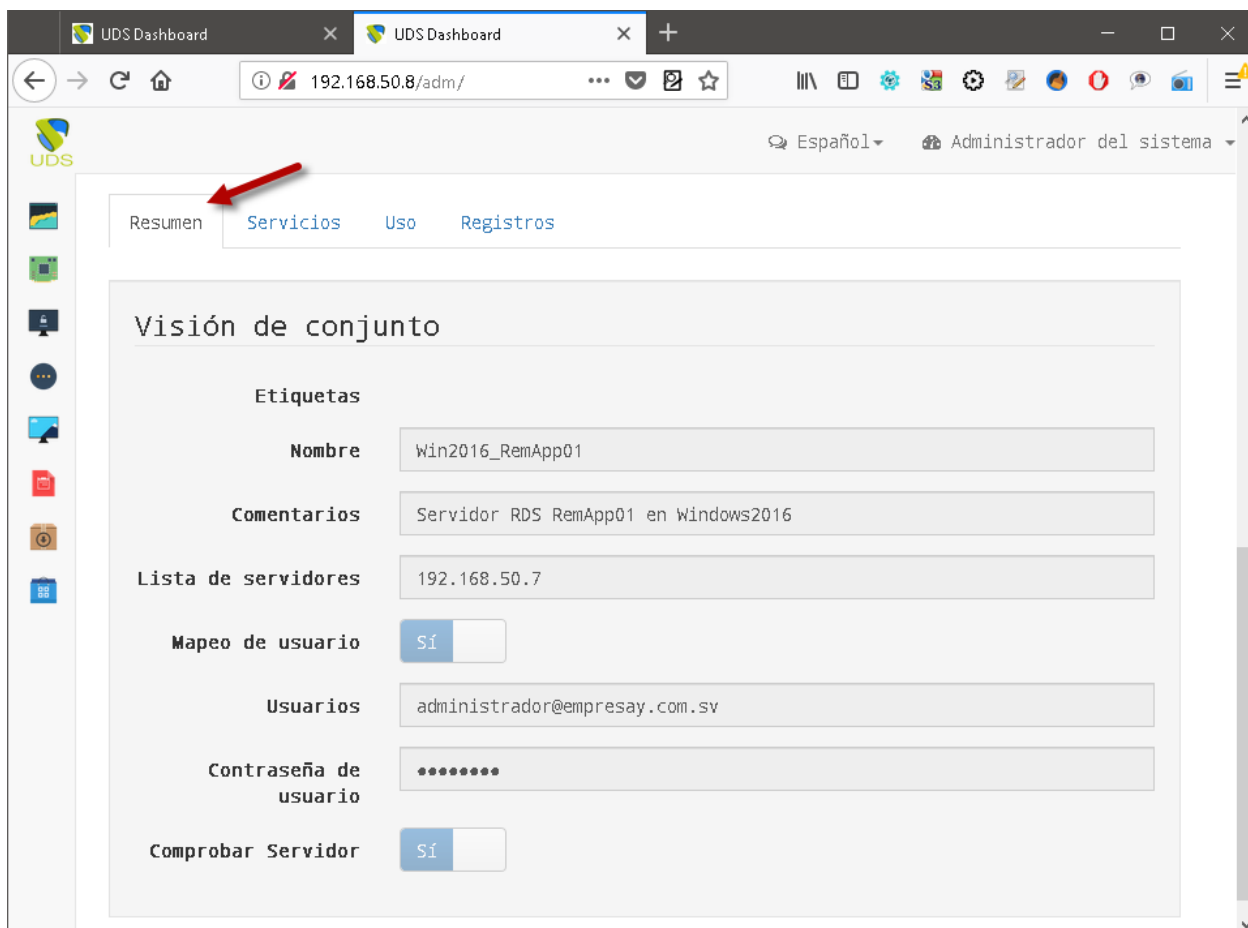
UDS Dashboard
UDS Dashboard
192.168.50.8/adm/
UDS
Español
Administrador del sistema
Resumen
Servicios
Uso
Registros
Visión de conjunto
Etiquetas
Nombre
Win2016_RemApp01
Comentarios
Servidor RDS RemApp01 en Windows2016
Lista de servidores
192.168.50.7
Mapeo de usuario
Sí
Usuarios
administrador@empresay.com.sv
Contraseña de usuario
••••••••
Comprobar Servidor
Sí